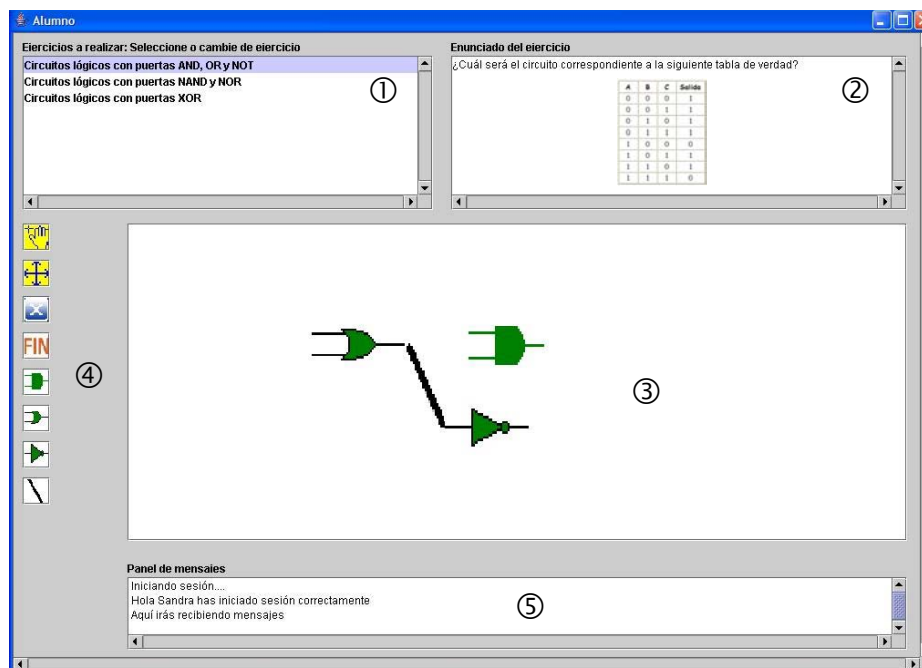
Alumno

Ejercicios a realizar: Seleccione o cambie de ejercicio

Circuitos lógicos con puertas AND, OR y NOT
Circuitos lógicos con puertas NAND y NOR
Circuitos lógicos con puertas XOR

①

Enunciado del ejercicio

¿Cuál será el circuito correspondiente a la siguiente tabla de verdad?

| A | B | C | Salida |
|---|---|---|---|
| 0 | 0 | 0 | 1 |
| 0 | 0 | 1 | 1 |
| 0 | 1 | 0 | 1 |
| 0 | 1 | 1 | 1 |
| 1 | 0 | 0 | 0 |
| 1 | 0 | 1 | 1 |
| 1 | 1 | 0 | 1 |
| 1 | 1 | 1 | 0 |

②

FIN

④

③

Panel de mensajes

Iniciando sesión....
Hola Sandra has iniciado sesión correctamente
Aquí irás recibiendo mensajes

⑤